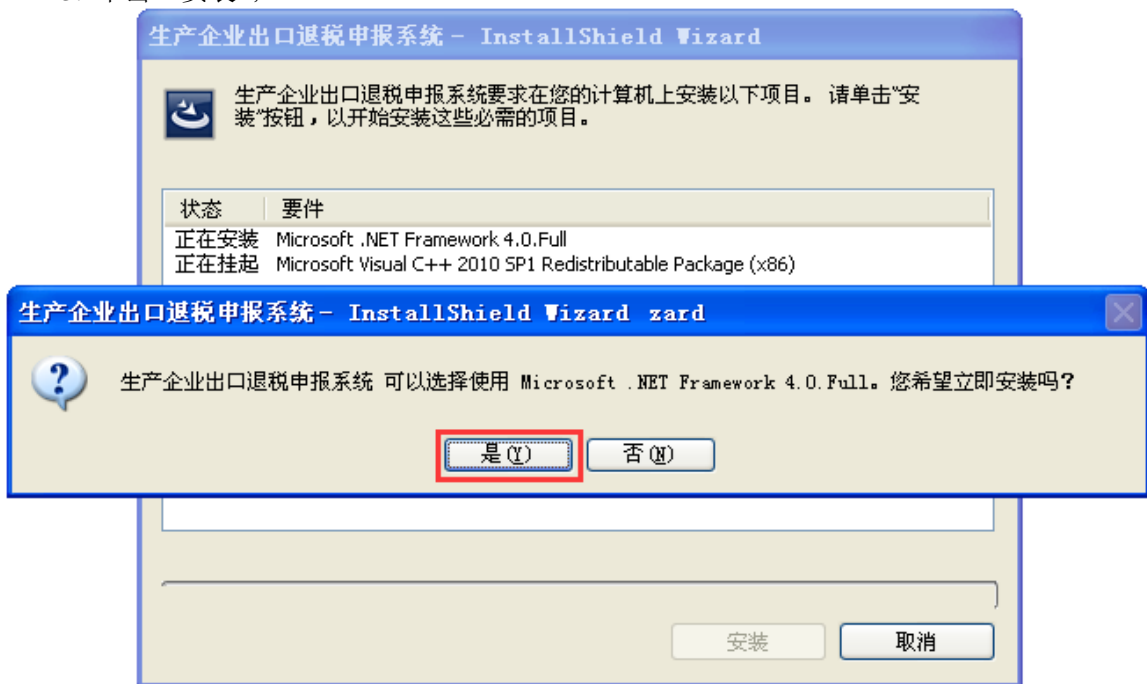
生产企业出口退税申报系统 - InstallShield Wizard

生产企业出口退税申报系统要求在您的计算机上安装以下项目。请单击"安装"按钮，以开始安装这些必需的项目。

| 状态 | 要件 |
|---|---|
| 正在安装 | Microsoft .NET Framework 4.0.Full |
| 正在挂起 | Microsoft Visual C++ 2010 SP1 Redistributable Package (x86) |

生产企业出口退税申报系统 - InstallShield Wizard zard

生产企业出口退税申报系统 可以选择使用 Microsoft .NET Framework 4.0.Full。您希望立即安装吗？

是(Y) 否(N)

安装 取消